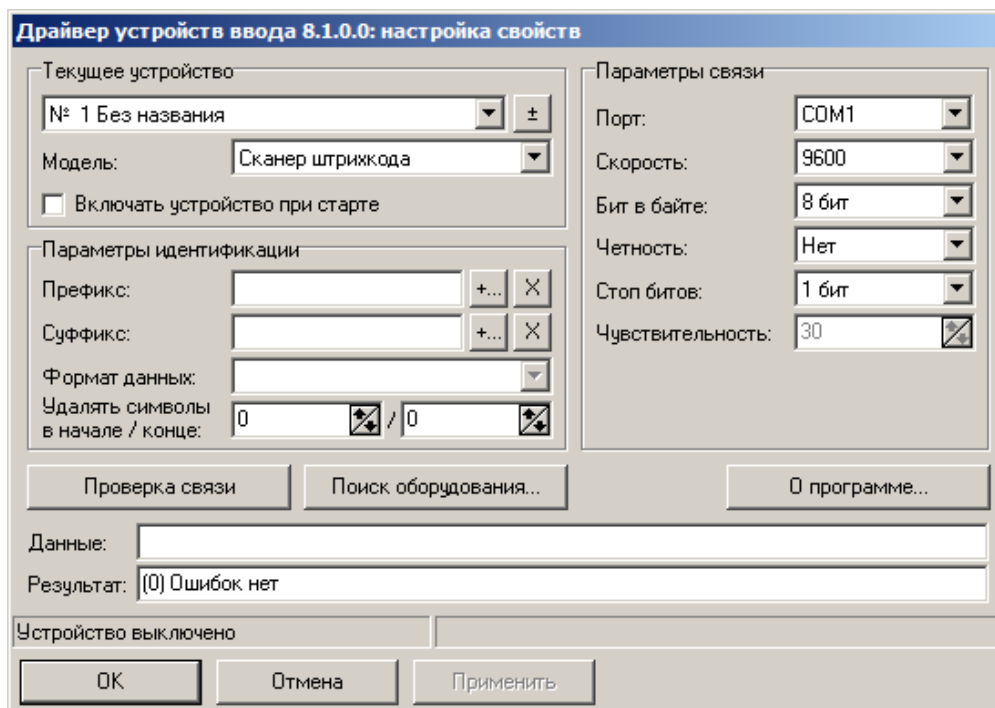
Драйвер устройств ввода 8.1.0.0: настройка свойств

Текущее устройство

№ 1 Без названия

±

Модель:

Сканер штрихкода

Включать устройство при старте

Параметры идентификации

Префикс:

+...

Суффикс:

+...

Формат данных:

Удалять символы в начале / конце:

0

/

0

Параметры связи

Порт:

COM1

Скорость:

9600

Бит в байте:

8 бит

Четность:

Нет

Стоп битов:

1 бит

Чувствительность:

30

Проверка связи

Поиск оборудования...

О программе...

Данные:

Результат:

(0) Ошибок нет

Устройство выключено

OK

Отмена

Применить